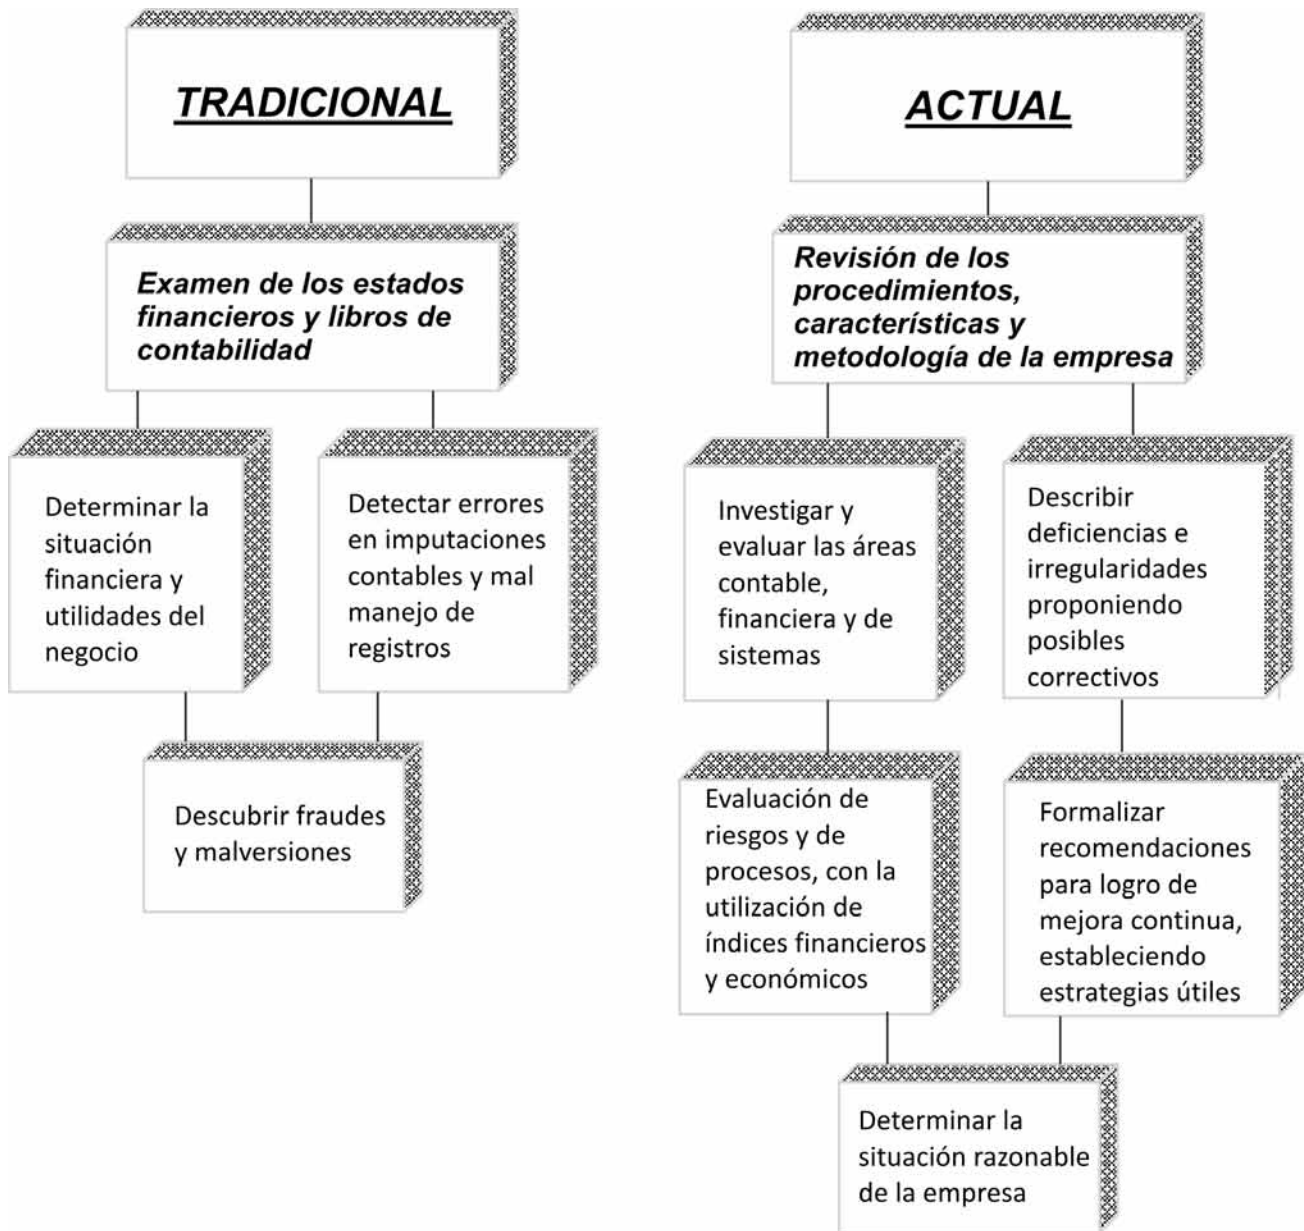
TRADICIONAL

Examen de los estados financieros y libros de contabilidad

Determinar la situación financiera y utilidades del negocio

Detectar errores en imputaciones contables y mal manejo de registros

Descubrir fraudes y malversiones

ACTUAL

Revisión de los procedimientos, características y metodología de la empresa

Investigar y evaluar las áreas contable, financiera y de sistemas

Describir deficiencias e irregularidades proponiendo posibles correctivos

Evaluación de riesgos y de procesos, con la utilización de índices financieros y económicos

Formalizar recomendaciones para logro de mejora continua, estableciendo estrategias útiles

Determinar la situación razonable de la empresa